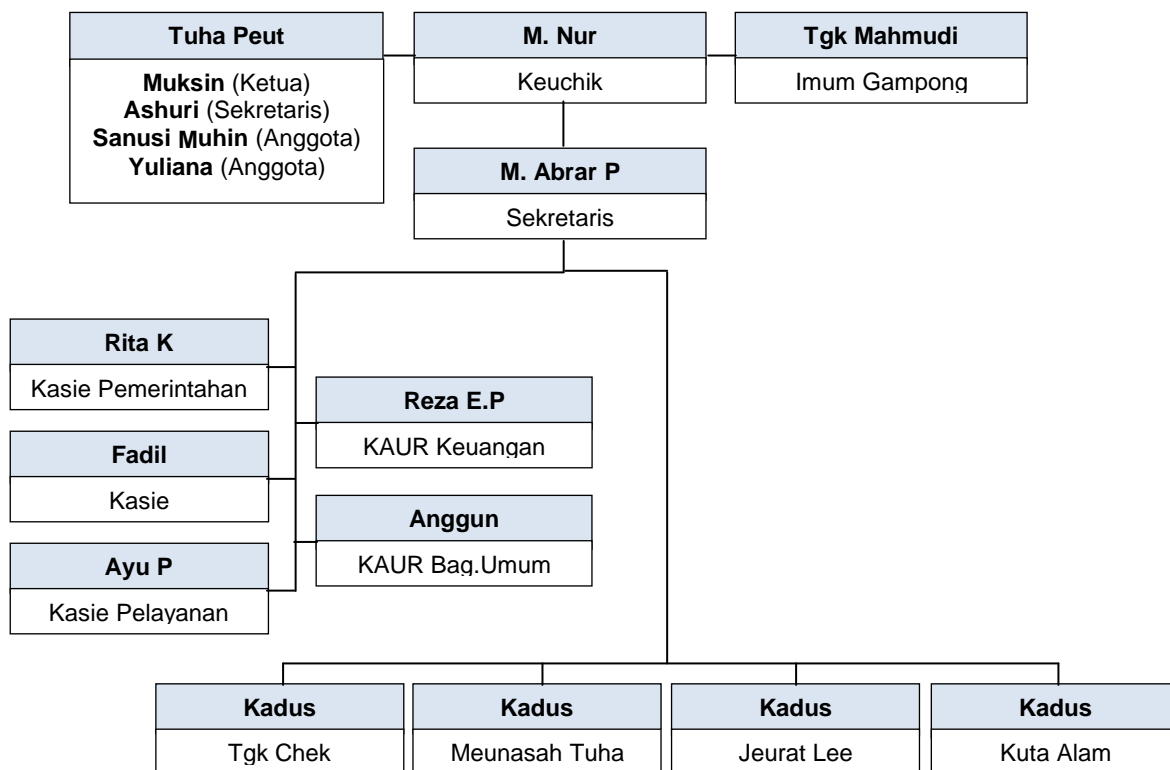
Tuha Peut

**Muksin** (Ketua)
**Ashuri** (Sekretaris)
**Sanusi Muhin** (Anggota)
**Yuliana** (Anggota)

M. Nur

Keuchik

Tgk Mahmudi

Imum Gampong

M. Abrar P

Sekretaris

Rita K

Kasie Pemerintahan

Fadil

Kasie

Ayu P

Kasie Pelayanan

Reza E.P

KAUR Keuangan

Anggun

KAUR Bag.Umum

Kadus

Tgk Chek

Kadus

Meunasah Tuha

Kadus

Jeurat Lee

Kadus

Kuta Alam